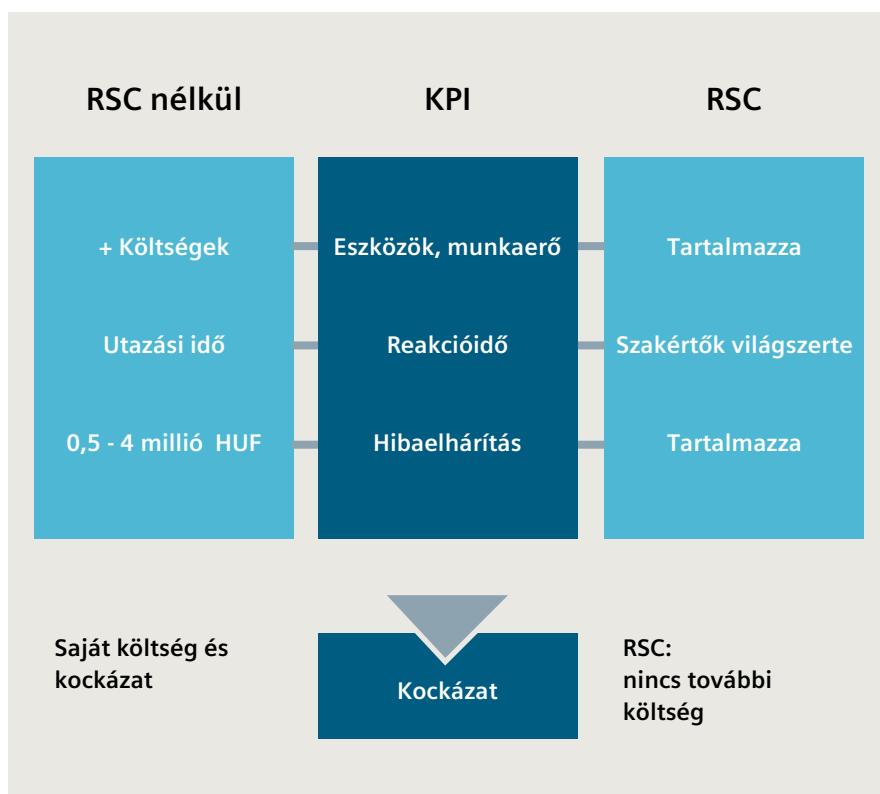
RSC nélkül

KPI

RSC

+ Költségek

Utazási idő

0,5 - 4 millió HUF

Eszközök, munkaerő

Reakcióidő

Hibaelhárítás

Tartalmazza

Szakértők világszerte

Tartalmazza

Saját költség és kockázat

Kockázat

RSC: nincs további költség